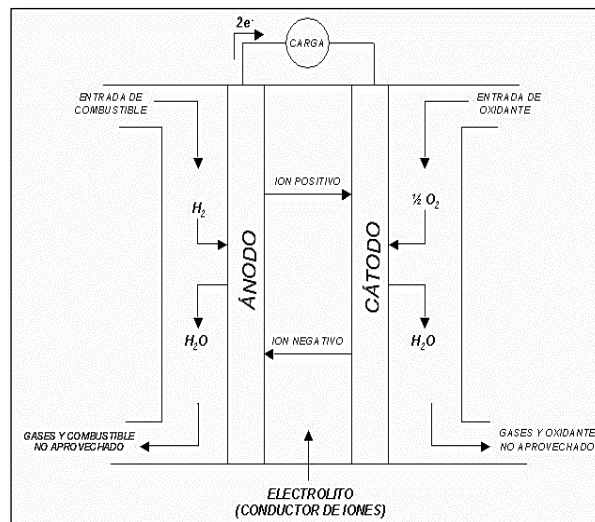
$2e^-$

CARGA

ENTRADA DE COMBUSTIBLE

ENTRADA DE OXIDANTE

ION POSITIVO

$H_2$

$\frac{1}{2} O_2$

ÁNODO

CÁTODO

$H_2O$

ION NEGATIVO

$H_2O$

GASES Y COMBUSTIBLE NO APROVECHADO

GASES Y OXIDANTE NO APROVECHADO

ELECTROLITO (CONDUCTOR DE IONES)